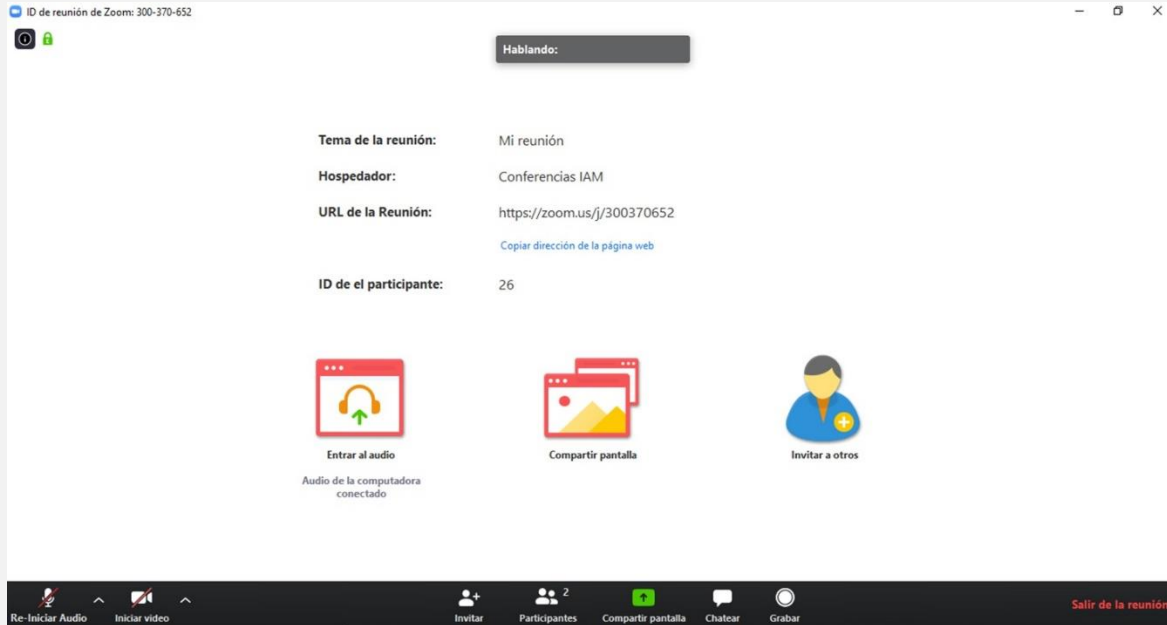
ID de reunión de Zoom: 300-370-652

Hablando:

Tema de la reunión: Mi reunión

Hospedador: Conferencias IAM

URL de la Reunión: https://zoom.us/j/300370652

Copiar dirección de la página web

ID de el participante: 26

Entrar al audio

Audio de la computadora conectado

Compartir pantalla

Invitar a otros

Re-Iniciar Audio

Iniciar video

Invitar

Participantes 2

Compartir pantalla

Chatear

Grabar

Salir de la reunión